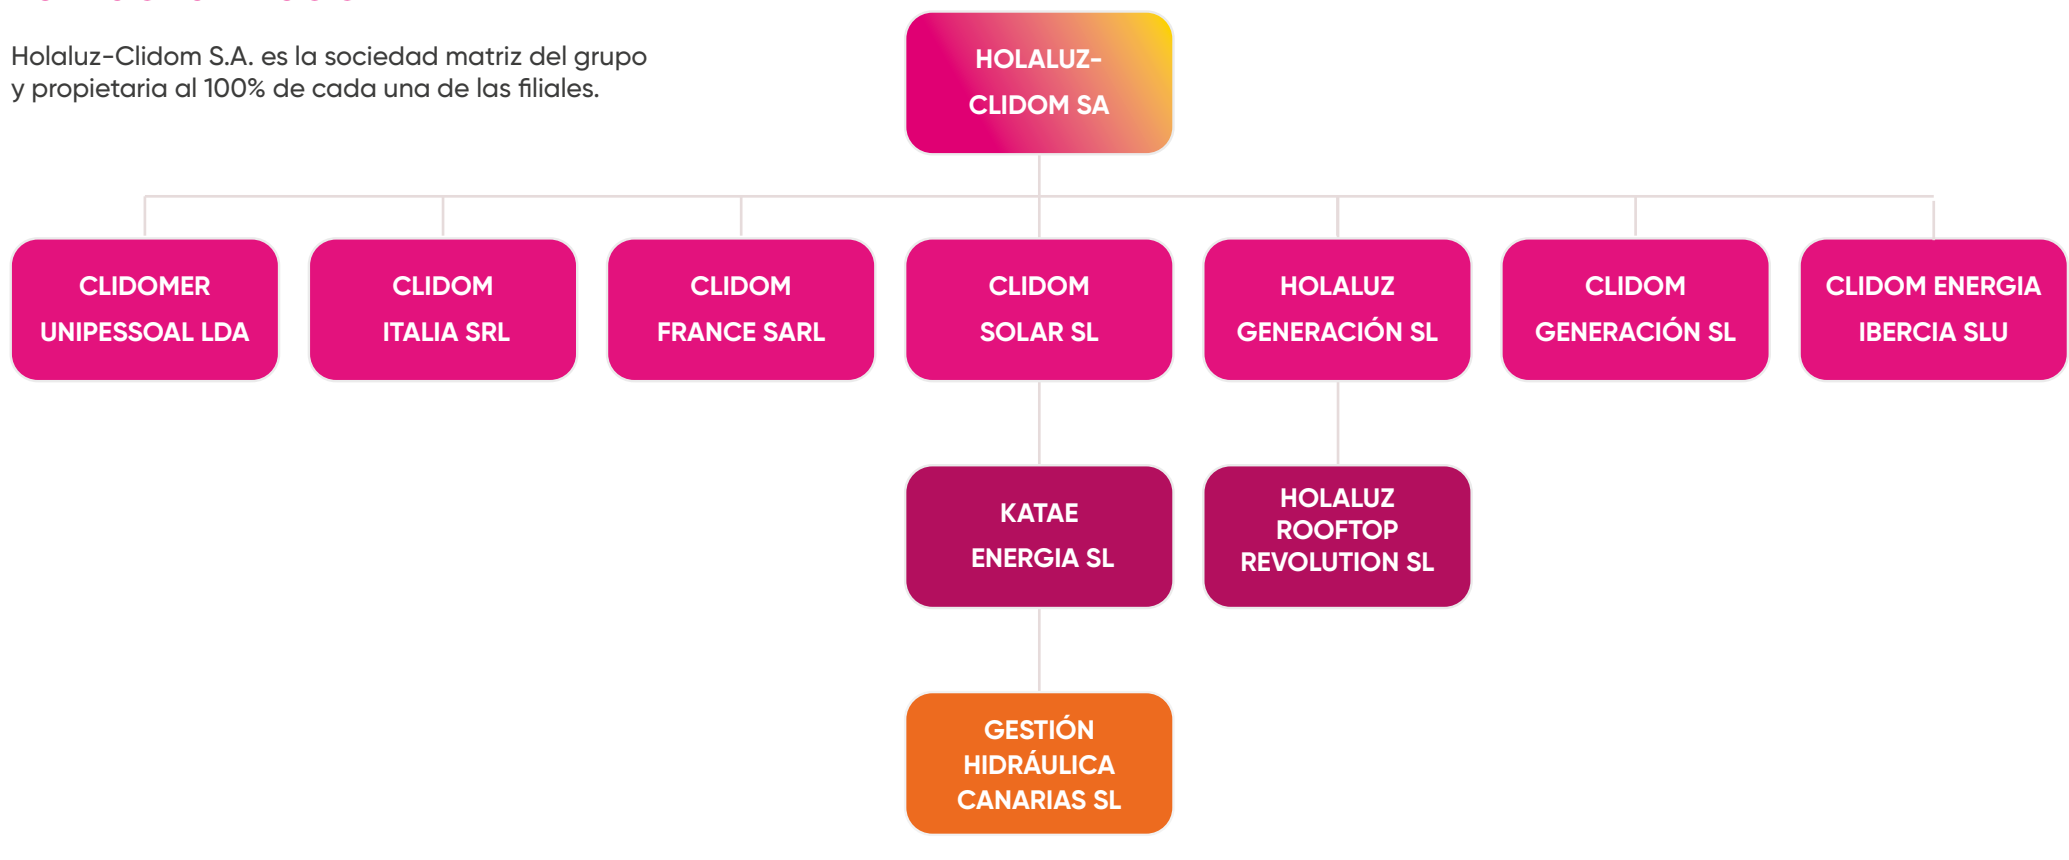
Holaluz-Clidom S.A. es la sociedad matriz del grupo y propietaria al 100% de cada una de las filiales.

HOLALUZ-CLIDOM SA

CLIDOMER UNIPESSOAL LDA

CLIDOM ITALIA SRL

CLIDOM FRANCE SARL

CLIDOM SOLAR SL

HOLALUZ GENERACIÓN SL

CLIDOM GENERACIÓN SL

CLIDOM ENERGIA IBERCIA SLU

KATAE ENERGIA SL

HOLALUZ ROOFTOP REVOLUTION SL

GESTIÓN HIDRÁULICA CANARIAS SL